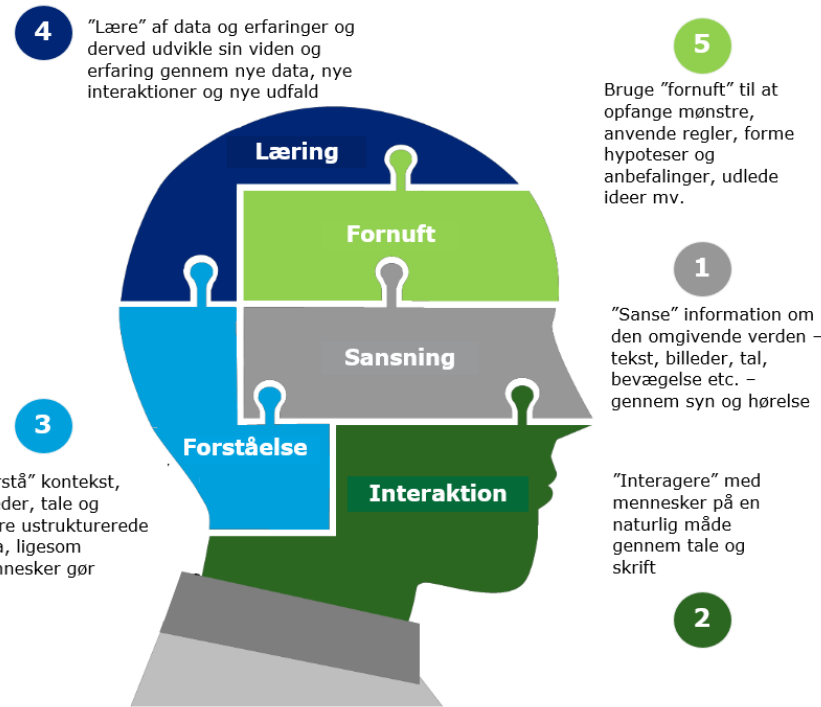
4

"Lære" af data og erfaringer og derved udvikle sin viden og erfaring gennem nye data, nye interaktioner og nye udfald

5

Bruge "fornuft" til at opfange mønstre, anvende regler, forme hypoteser og anbefalinger, udlede ideer mv.

Læring

Fornuft

1

"Sanse" information om den omgivende verden – tekst, billeder, tal, bevægelse etc. – gennem syn og hørelse

Sansning

3

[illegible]rstå" kontekst, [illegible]der, tale og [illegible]re ustrukturerede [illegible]a, ligesom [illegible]nnesker gør

Forståelse

Interaktion

"Interagere" med mennesker på en naturlig måde gennem tale og skrift

2